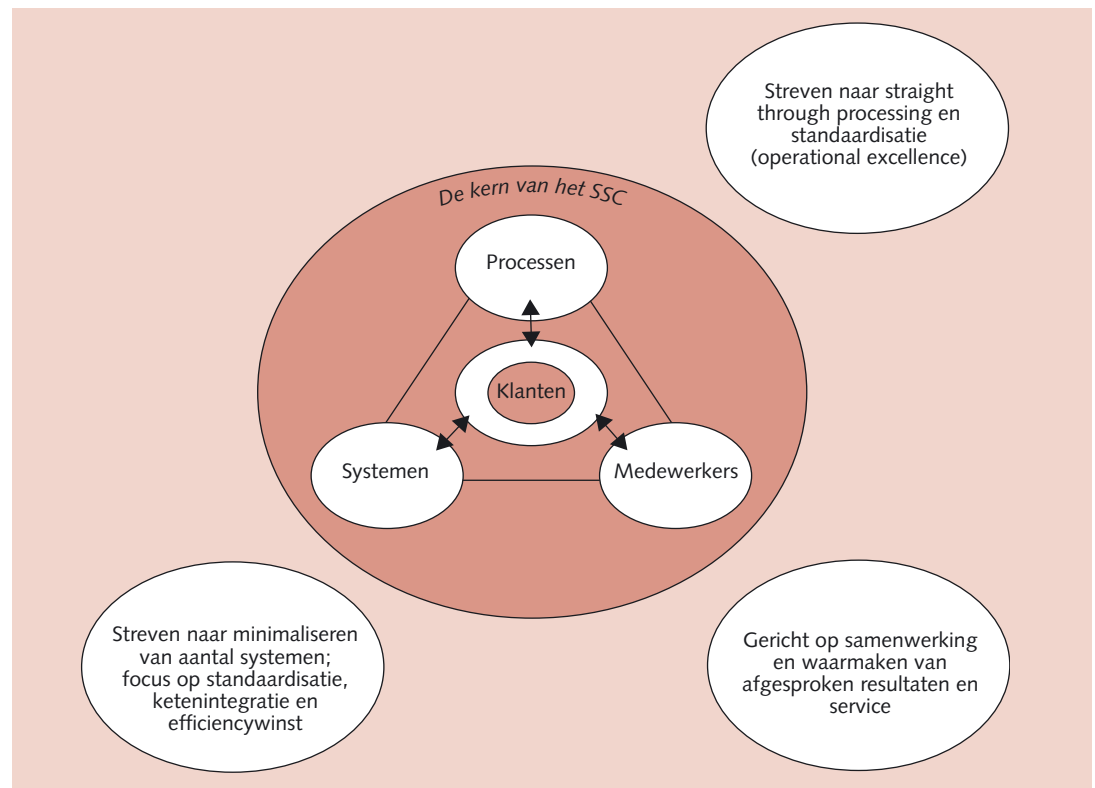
Streven naar straight through processing en standaardisatie (operational excellence)

De kern van het SSC

Processen

Klanten

Systemen

Medewerkers

Streven naar minimaliseren van aantal systemen; focus op standaardisatie, ketenintegratie en efficiencywinst

Gericht op samenwerking en waarmaken van afgesproken resultaten en service